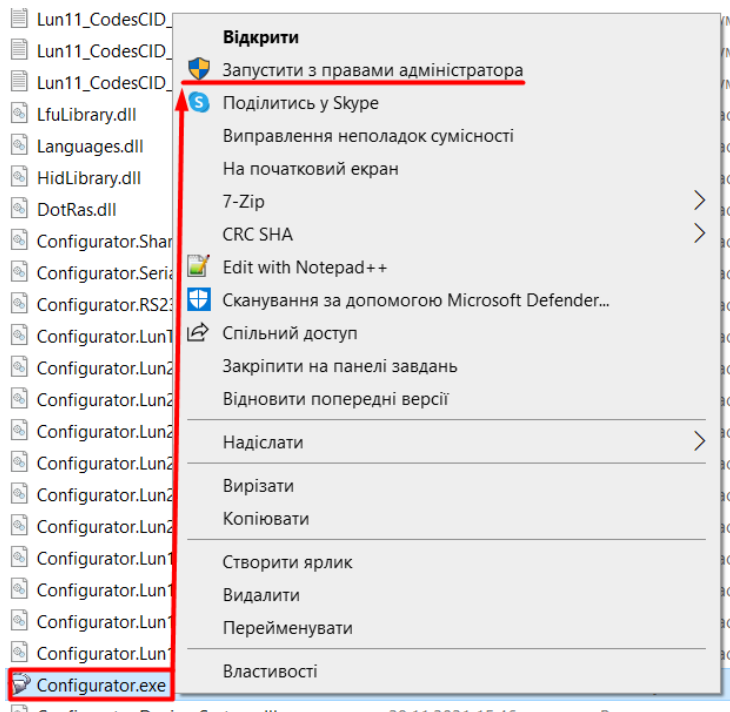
Lun11_CodesCID_
Lun11_CodesCID_
Lun11_CodesCID_
LfuLibrary.dll
Languages.dll
HidLibrary.dll
DotRas.dll
Configurator.Shar
Configurator.Seria
Configurator.RS23
Configurator.Lun1
Configurator.Lun2
Configurator.Lun2
Configurator.Lun2
Configurator.Lun2
Configurator.Lun2
Configurator.Lun2
Configurator.Lun1
Configurator.Lun1
Configurator.Lun1
Configurator.Lun1
Configurator.exe

Відкрити
Запустити з правами адміністратора
Поділитись у Skype
Виправлення неполадок сумісності
На початковий екран
7-Zip
CRC SHA
Edit with Notepad++
Сканування за допомогою Microsoft Defender...
Спільний доступ
Закріпити на панелі завдань
Відновити попередні версії
Надіслати
Вирізати
Копіювати
Створити ярлик
Видалити
Перейменувати
Властивості